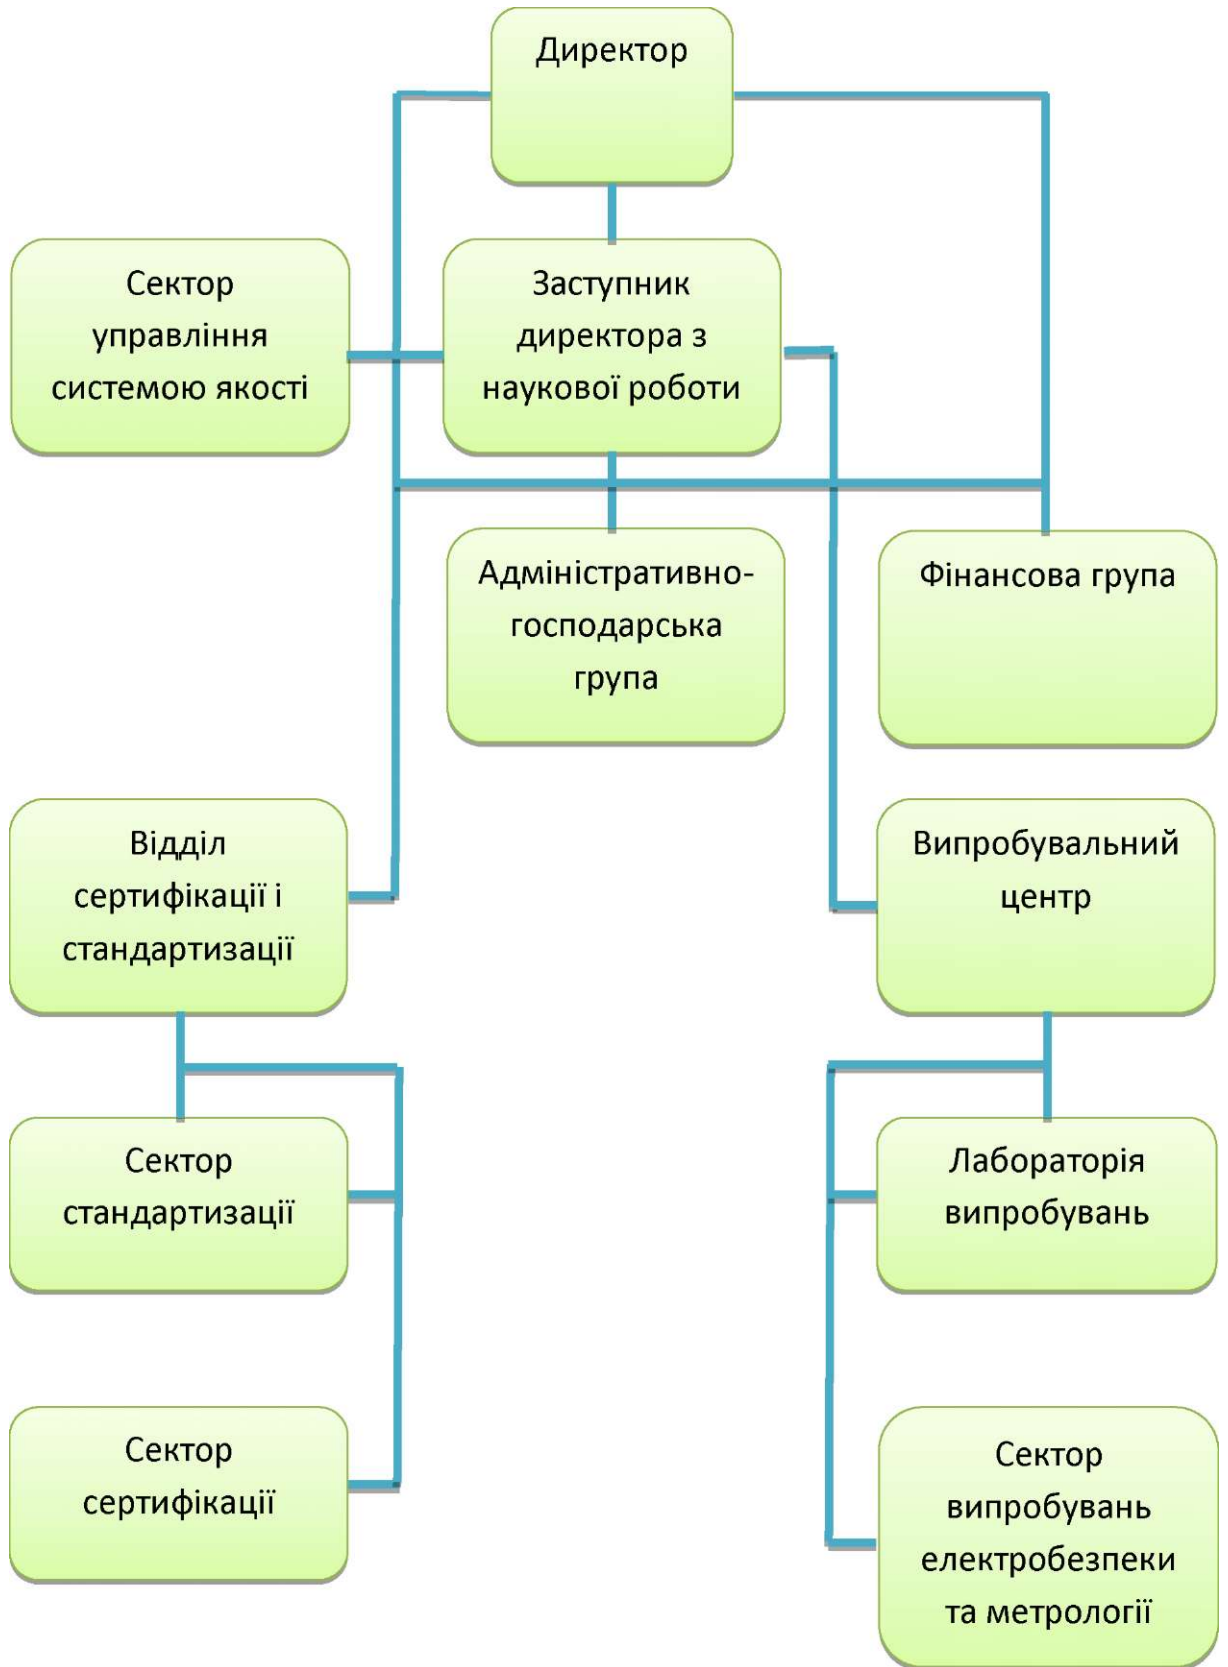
Директор

Сектор управління системою якості

Заступник директора з наукової роботи

Адміністративно-господарська група

Фінансова група

Відділ сертифікації і стандартизації

Випробувальний центр

Сектор стандартизації

Лабораторія випробувань

Сектор сертифікації

Сектор випробувань електробезпеки та метрології